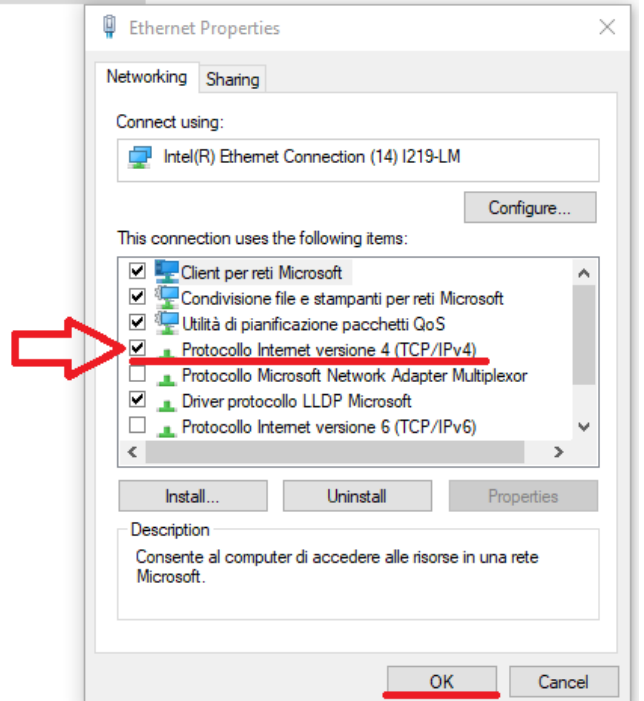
Ethernet Properties

Networking Sharing

Connect using:

Intel(R) Ethernet Connection (14) I219-LM

Configure...

This connection uses the following items:

Client per reti Microsoft
Condivisione file e stampanti per reti Microsoft
Utilità di pianificazione pacchetti QoS
Protocollo Internet versione 4 (TCP/IPv4)
Protocollo Microsoft Network Adapter Multiplexor
Driver protocollo LLDP Microsoft
Protocollo Internet versione 6 (TCP/IPv6)

Install... Uninstall Properties

Description
Consente al computer di accedere alle risorse in una rete Microsoft.

OK Cancel